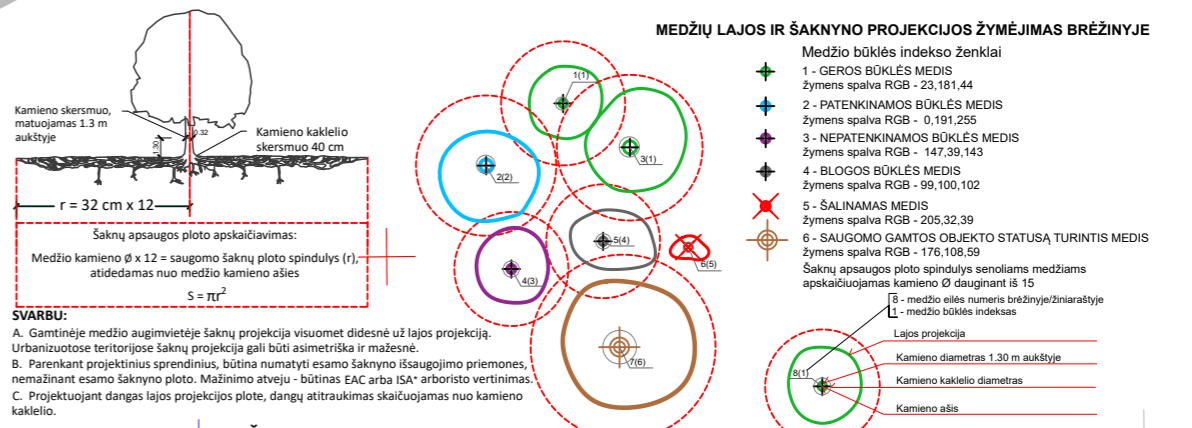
MEDŽIŲ LAJOS IR ŠAKNYNO PROJEKCIJOS ŽYMĖJIMAS BRĖŽINYJE

Medžio būklės indekso ženklai

1 - GEROS BŪKLĖS MEDIS
žymens spalva RGB - 23,181,44

2 - PATENKINAMOS BŪKLĖS MEDIS
žymens spalva RGB - 0,191,255

3 - NEPATENKINAMOS BŪKLĖS MEDIS
žymens spalva RGB - 147,39,143

4 - BLOGOS BŪKLĖS MEDIS
žymens spalva RGB - 99,100,102

5 - ŠALINAMAS MEDIS
žymens spalva RGB - 205,32,39

6 - SAUGOMO GAMTOS OBJEKTO STATUSĄ TURINTIS MEDIS
žymens spalva RGB - 176,108,59

Šaknų apsaugos ploto spindulys senoliams medžiams apskaičiuojamas kamieno Ø dauginant iš 15

Kamieno skersmuo, matuojamas 1.3 m aukštyje

Ø 32

1.30

Kamieno kaklelio skersmuo 40 cm

r = 32 cm x 12

Šaknų apsaugos ploto apskaičiavimas:

Medžio kamieno ø x 12 = saugomo šaknų ploto spindulys (r), atidedamas nuo medžio kamieno ašies

$S = \pi r^2$

1(1)

2(2)

3(1)

5(4)

4(3)

6(5)

7(6)

8 - medžio eilės numeris brėžinyje/žiniaraštyje
1 - medžio būklės indeksas

8(1)

Lajos projekcija

Kamieno diametras 1.30 m aukštyje

Kamieno kaklelio diametras

Kamieno ašis

SVARBU:
A. Gamtinėje medžio augimvietėje šaknų projekcija visuomet didesnė už lajos projekciją. Urbanizuotose teritorijose šaknų projekcija gali būti asimetriška ir mažesnė.
B. Parenkant projektinius sprendinius, būtina numatyti esamo šaknyno išsaugojimo priemones, nemažinant esamo šaknyno ploto. Mažinimo atveju - būtinas EAC arba ISA* arboristo vertinimas.
C. Projektuojant dangas lajos projekcijos plote, dangų atitraukimas skaičiuojamas nuo kamieno kaklelio.